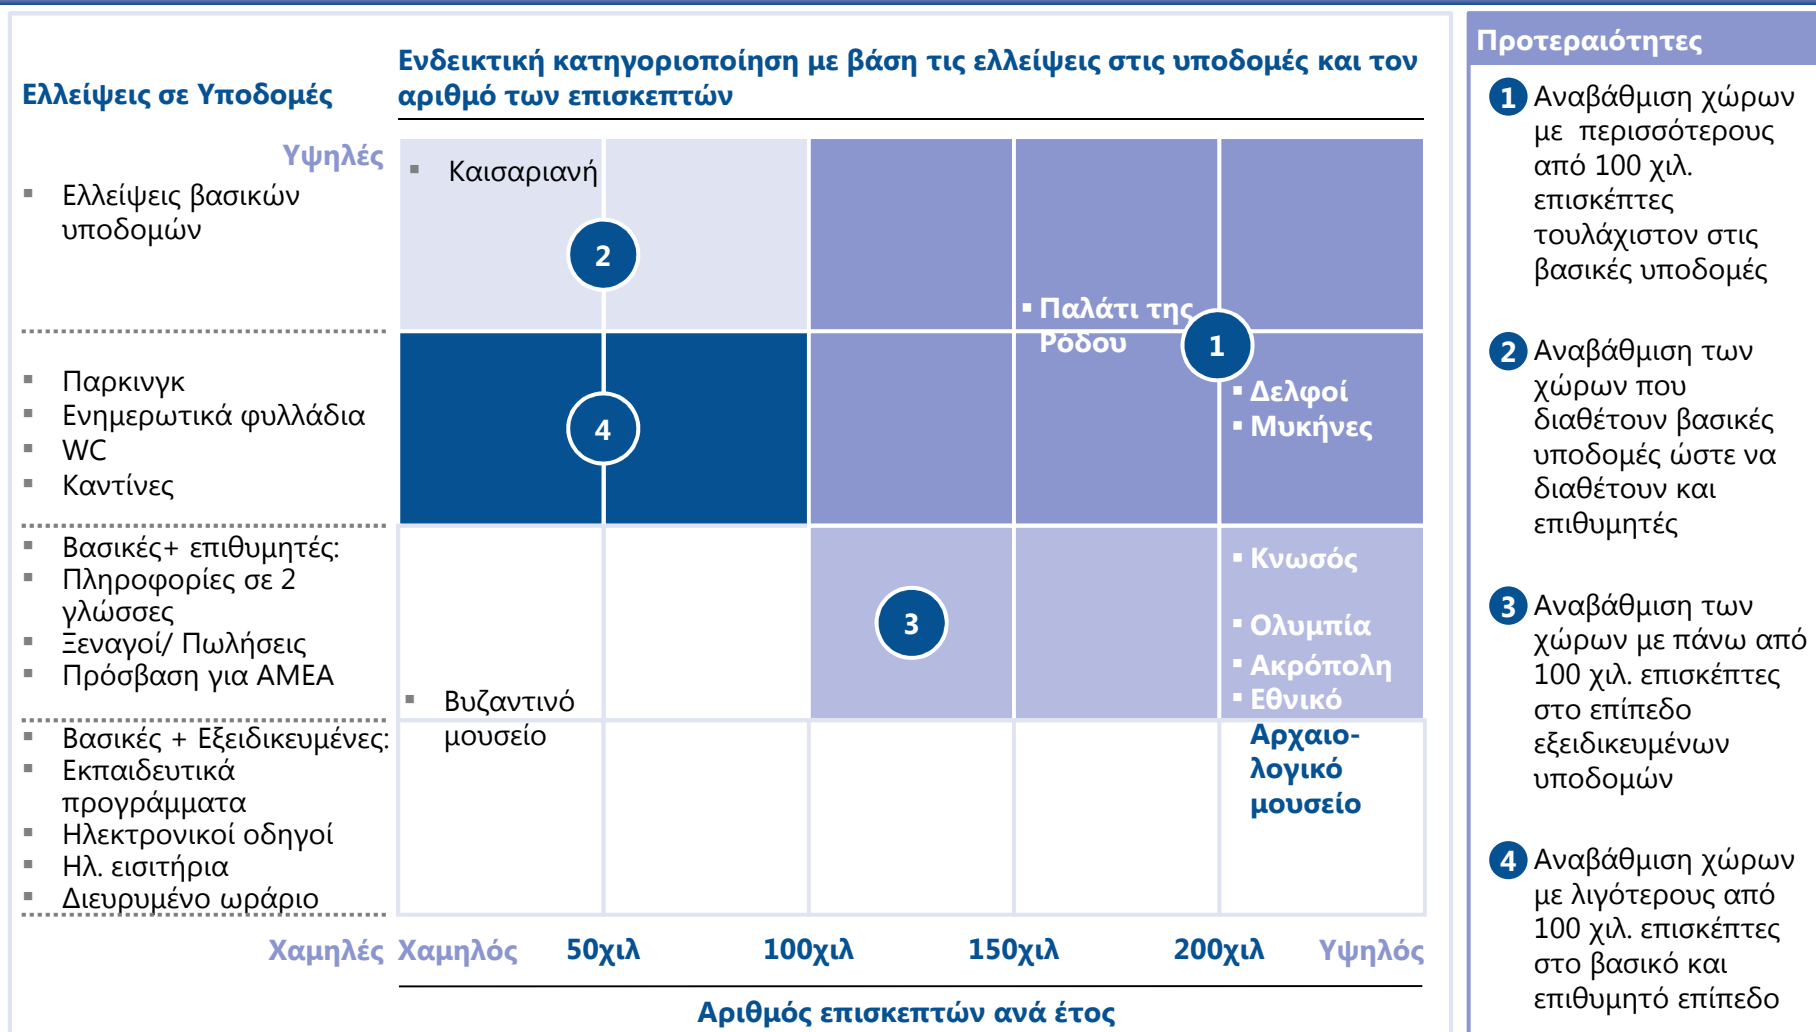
Ελλείψεις σε Υποδομές

Ενδεικτική κατηγοριοποίηση με βάση τις ελλείψεις στις υποδομές και τον αριθμό των επισκεπτών

Υψηλές

- Ελλείψεις βασικών υποδομών

- Παρκινγκ
- Ενημερωτικά φυλλάδια
- WC
- Καντίνες

- Βασικές+ επιθυμητές:
- Πληροφορίες σε 2 γλώσσες
- Ξεναγοί/ Πωλήσεις
- Πρόσβαση για ΑΜΕΑ

- Βασικές + Εξειδικευμένες:
- Εκπαιδευτικά προγράμματα
- Ηλεκτρονικοί οδηγοί
- Ηλ. εισιτήρια
- Διευρυμένο ωράριο

Χαμηλές

- Καισαριανή
2
- Παλάτι της Ρόδου
1
- Δελφοί
- Μυκήνες
4
- Κνωσός
3
- Ολυμπία
- Ακρόπολη
- Εθνικό Αρχαιολογικό μουσείο
- Βυζαντινό μουσείο

Χαμηλός 50χιλ 100χιλ 150χιλ 200χιλ Υψηλός

Αριθμός επισκεπτών ανά έτος

Προτεραιότητες

1 Αναβάθμιση χώρων με περισσότερους από 100 χιλ. επισκέπτες τουλάχιστον στις βασικές υποδομές

2 Αναβάθμιση των χώρων που διαθέτουν βασικές υποδομές ώστε να διαθέτουν και επιθυμητές

3 Αναβάθμιση των χώρων με πάνω από 100 χιλ. επισκέπτες στο επίπεδο εξειδικευμένων υποδομών

4 Αναβάθμιση χώρων με λιγότερους από 100 χιλ. επισκέπτες στο βασικό και επιθυμητό επίπεδο